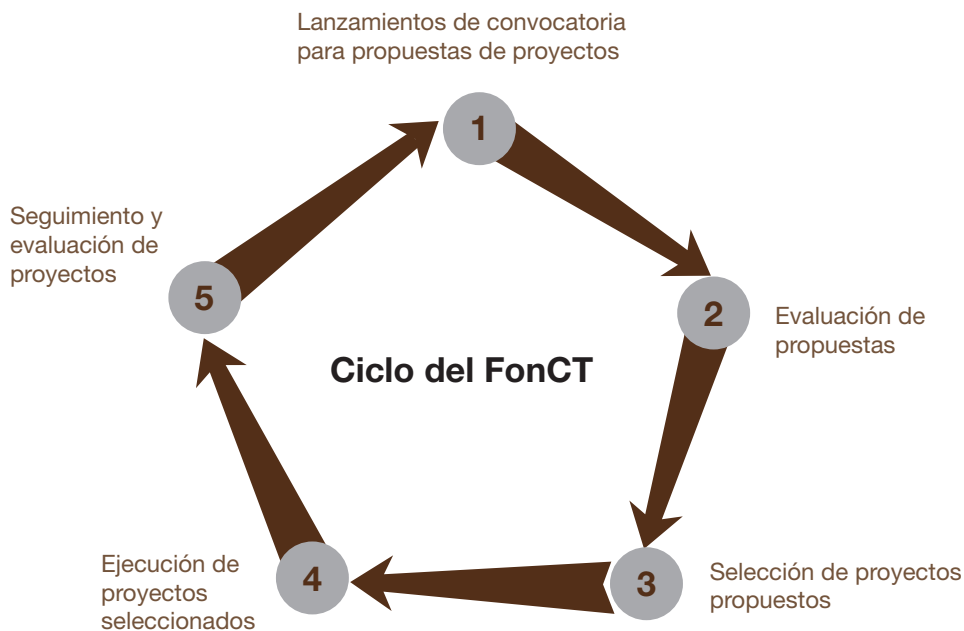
Lanzamientos de convocatoria para propuestas de proyectos

1

Seguimiento y evaluación de proyectos

5

Ciclo del FonCT

2

Evaluación de propuestas

Ejecución de proyectos seleccionados

4

3

Selección de proyectos propuestos